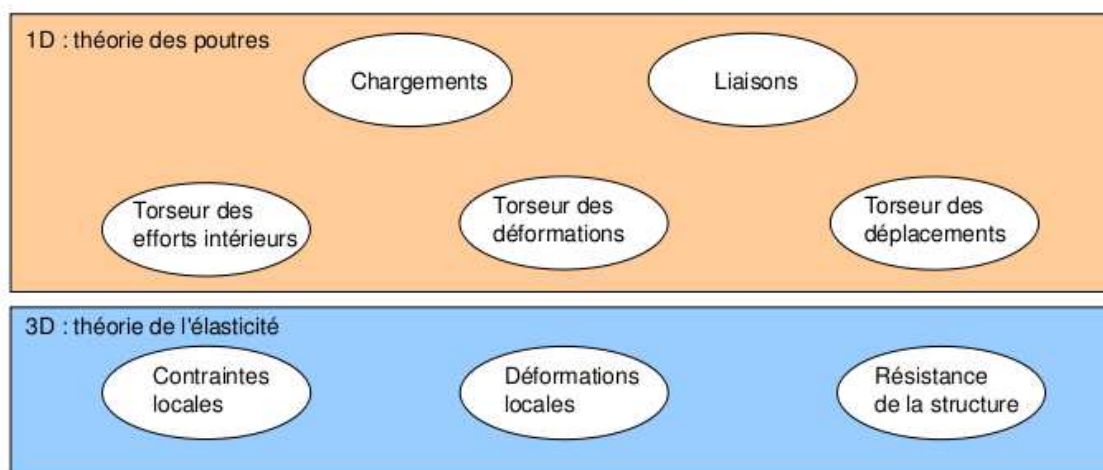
1D : théorie des poutres

Chargements

Liaisons

Torseur des efforts intérieurs

Torseur des déformations

Torseur des déplacements

3D : théorie de l'élasticité

Contraintes locales

Déformations locales

Résistance de la structure